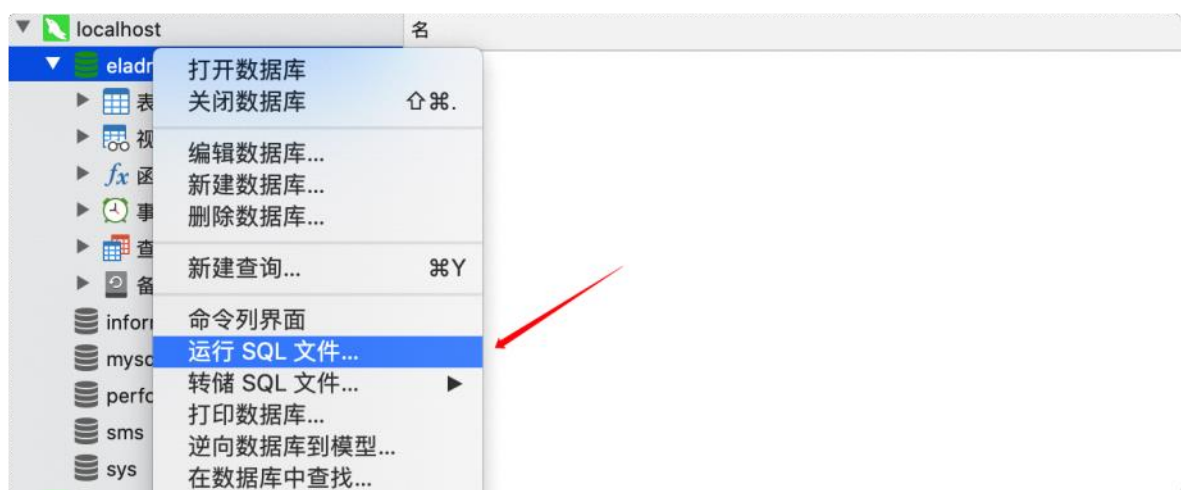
localhost
名
eladr
表
视
函
事
查
备
infor
mysc
perfo
sms
sys

打开数据库
关闭数据库 ⇧⌘.
编辑数据库...
新建数据库...
删除数据库...
新建查询... ⌘Y
命令列界面
运行 SQL 文件...
转储 SQL 文件... ▶
打印数据库...
逆向数据库到模型...
在数据库中查找...